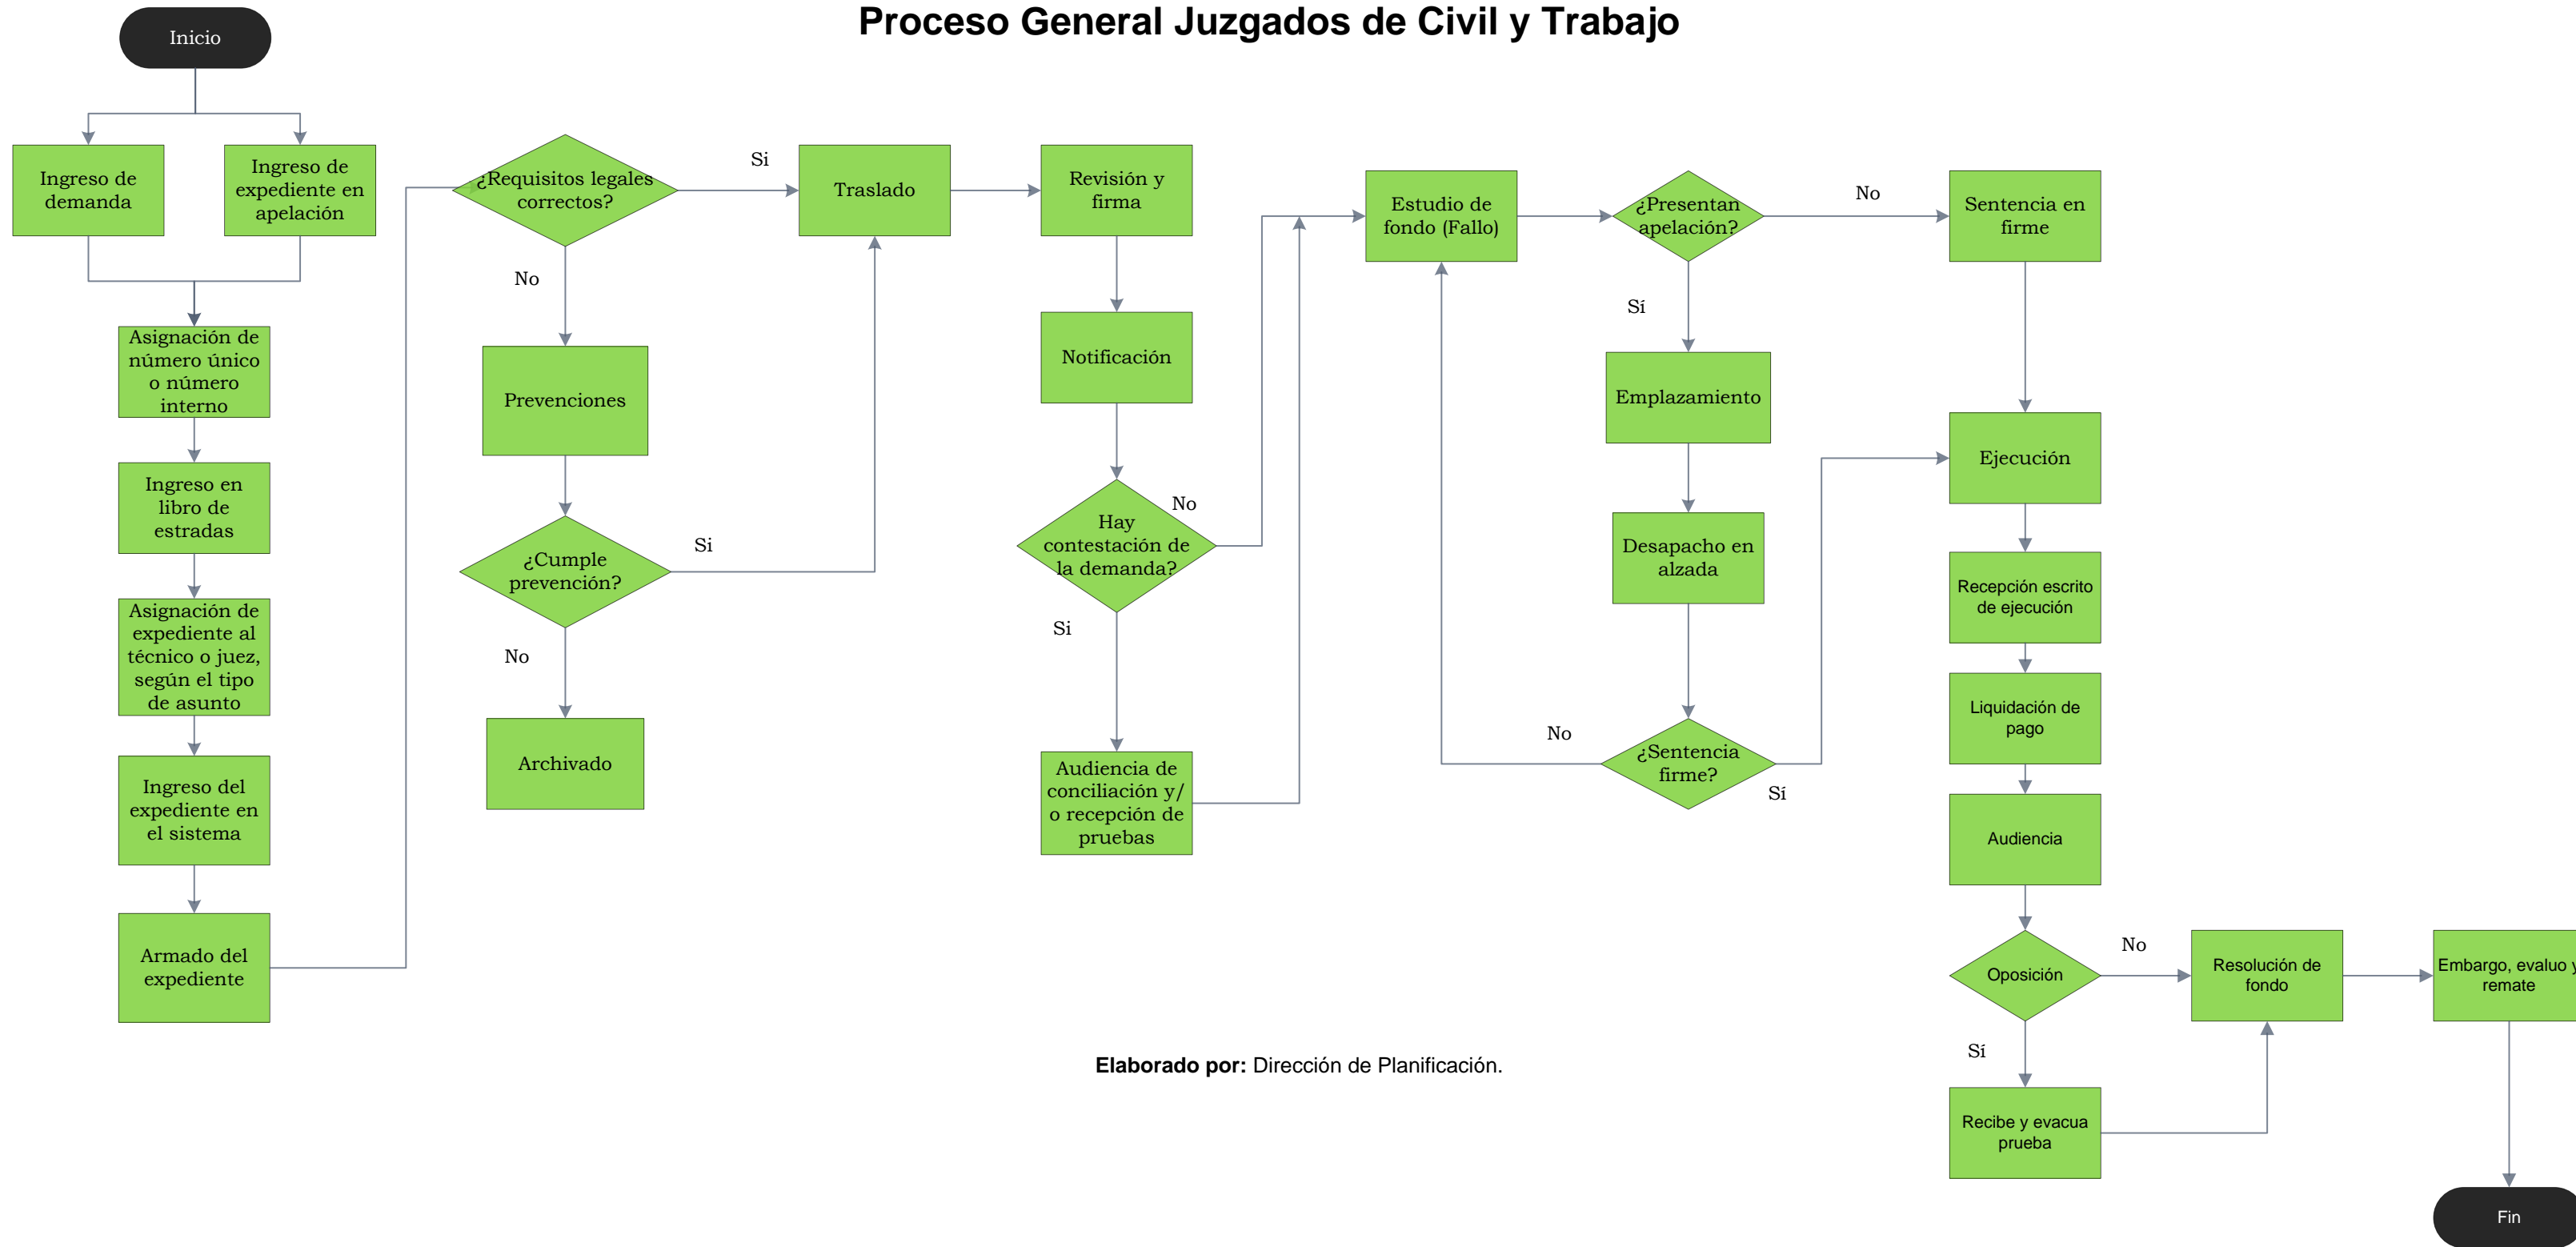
Proceso General Juzgados de Civil y Trabajo

Inicio

Ingreso de demanda

Ingreso de expediente en apelación

Asignación de número único o número interno

Ingreso en libro de estradas

Asignación de expediente al técnico o juez, según el tipo de asunto

Ingreso del expediente en el sistema

Armado del expediente

¿Requisitos legales correctos?

Si

No

Prevenciones

¿Cumple prevención?

Si

No

Archivado

Traslado

Revisión y firma

Notificación

Hay contestación de la demanda?

No

Si

Audiencia de conciliación y/ o recepción de pruebas

Estudio de fondo (Fallo)

¿Presentan apelación?

No

Sí

Emplazamiento

Desapacho en alzada

¿Sentencia firme?

No

Sí

Sentencia en firme

Ejecución

Recepción escrito de ejecución

Liquidación de pago

Audiencia

Oposición

No

Sí

Resolución de fondo

Embargo, evaluo y remate

Recibe y evacua prueba

Fin

Elaborado por: Dirección de Planificación.